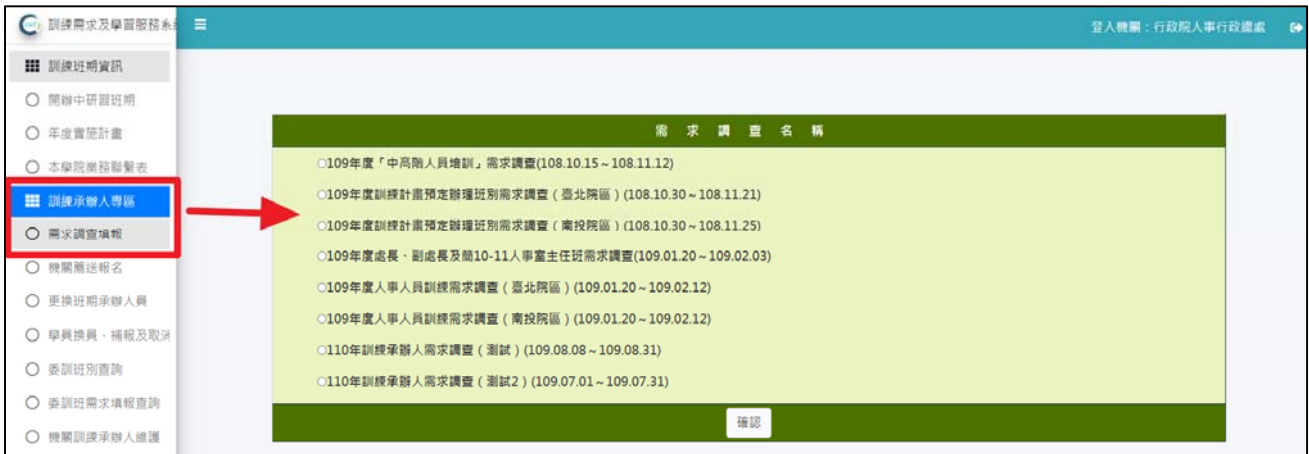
訓練需求及學習服務系統

登入機關：行政院人事行政總處

訓練班期資訊
開辦中研習班期
年度實施計畫
本學院業務聯繫表
訓練承辦人專區
需求調查填報
機關薦送報名
更換班期承辦人員
學員換員、補報及取消
委訓班別查詢
委訓班需求填報查詢
機關訓練承辦人維護

需 求 調 查 名 稱

○109年度「中高階人員培訓」需求調查(108.10.15～108.11.12)
○109年度訓練計畫預定辦理班別需求調查（臺北院區）(108.10.30～108.11.21)
○109年度訓練計畫預定辦理班別需求調查（南投院區）(108.10.30～108.11.25)
○109年度處長、副處長及簡10-11人事室主任班需求調查(109.01.20～109.02.03)
○109年度人事人員訓練需求調查（臺北院區）(109.01.20～109.02.12)
○109年度人事人員訓練需求調查（南投院區）(109.01.20～109.02.12)
○110年訓練承辦人需求調查（測試）(109.08.08～109.08.31)
○110年訓練承辦人需求調查（測試2）(109.07.01～109.07.31)

確認